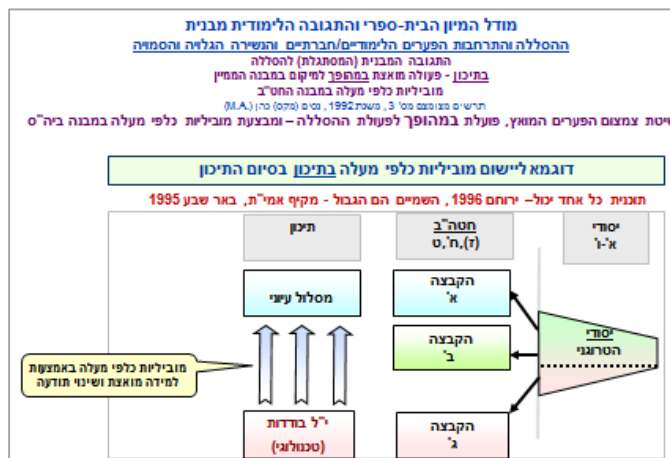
מודל המיון הבית-ספרי והתגובה הלימודית מבנית

ההסללה והתרחבות הפערים הלימודיים/חברתיים והנשירה הגלויה והסמויה

התגובה המבנית (המסתגלת) להסללה

בתיכון - פעולה מואצת במהופך למיקום במבנה הממיין

מוביליות כלפי מעלה במבנה החט"ב

תרשים מצומצם מס' 3, משנת 1992, נסים (מקס) כהן (M.A.)

שיטת צמצום הפערים המואץ, פועלת במהופך לפעולת ההסללה – ומבצעת מוביליות כלפי מעלה במבנה ביה"ס

דוגמא ליישום מוביליות כלפי מעלה בתיכון בסיום התיכון

תוכנית כל אחד יכול– ירוחם 1996 , השמיים הם הגבול - מקיף אמי"ת, באר שבע 1995

יסודי א'-ו'

חט"ב (ז),ח',ט

תיכון

הקבצה א'

הקבצה ב'

הקבצה ג'

מסלול עיוני

י"ל בודדות (טכנולוגי)

יסודי הטרוגני

מוביליות כלפי מעלה באמצעות למידה מואצת ושינוי תודעה